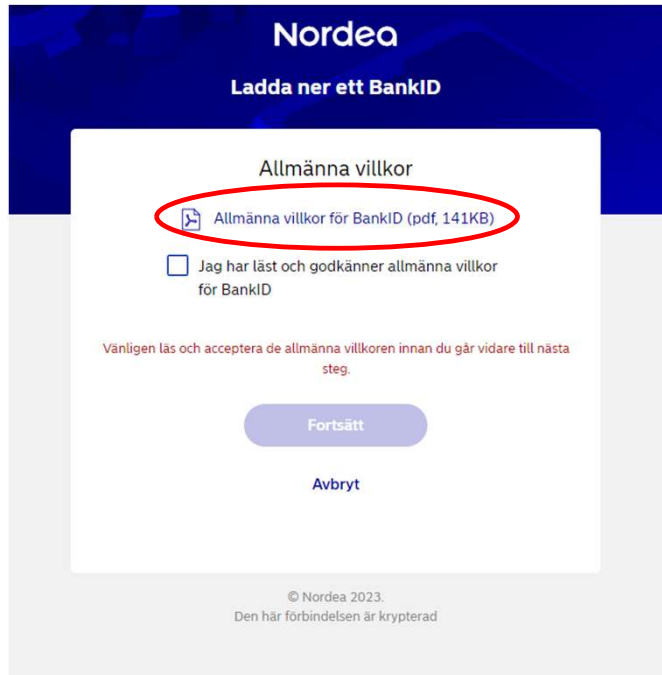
Nordea

Ladda ner ett BankID

Allmänna villkor

Allmänna villkor för BankID (pdf, 141KB)

Jag har läst och godkänner allmänna villkor för BankID

Vänligen läs och acceptera de allmänna villkoren innan du går vidare till nästa steg.

Fortsätt

Avbryt

© Nordea 2023.
Den här förbindelsen är krypterad